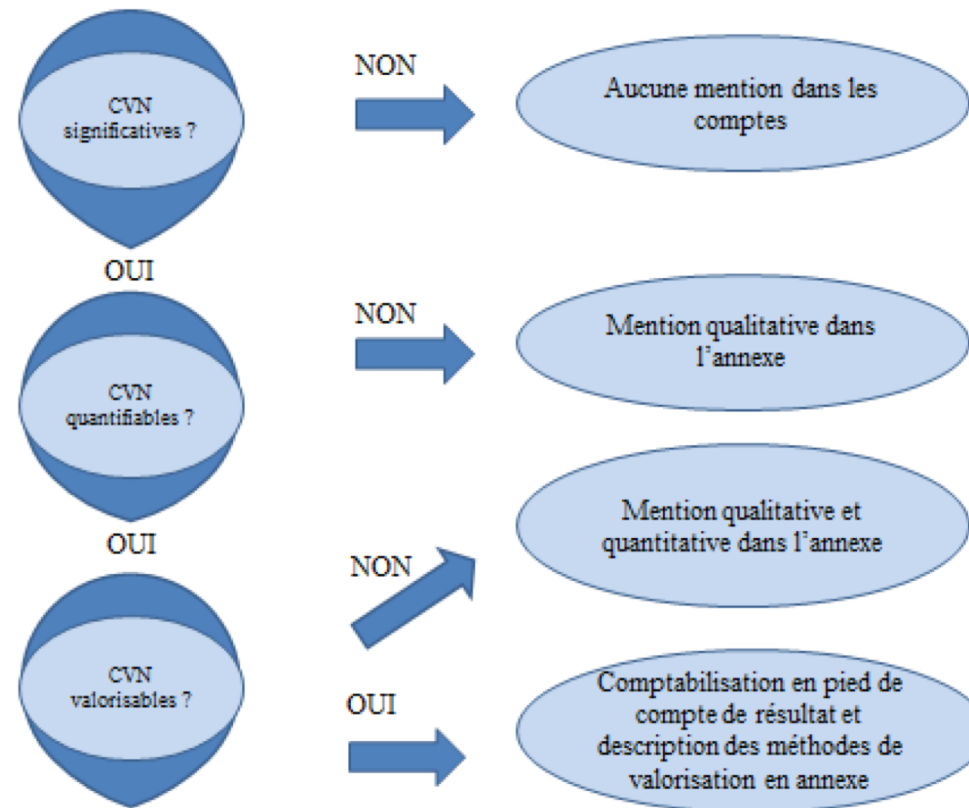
CVN significatives ?

NON

Aucune mention dans les comptes

OUI

CVN quantifiables ?

NON

Mention qualitative dans l'annexe

OUI

CVN valorisables ?

NON

Mention qualitative et quantitative dans l'annexe

OUI

Comptabilisation en pied de compte de résultat et description des méthodes de valorisation en annexe